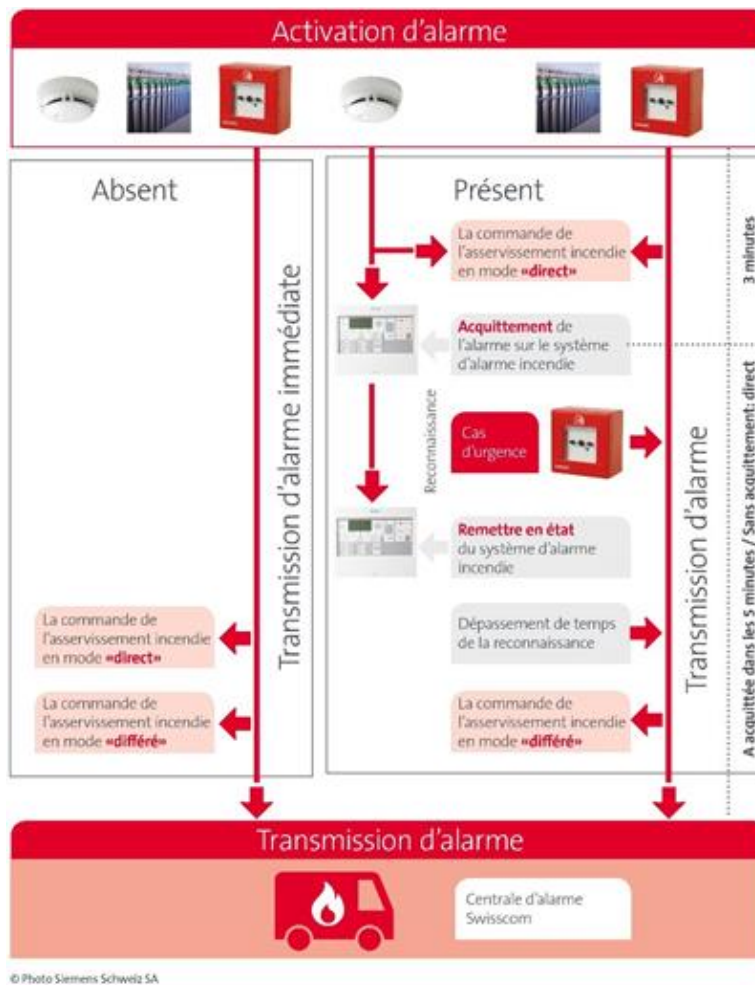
Activation d'alarme

Absent

Transmission d'alarme immédiate

La commande de l'asservissement incendie en mode «direct»

La commande de l'asservissement incendie en mode «différé»

Présent

La commande de l'asservissement incendie en mode «direct»

Acquittement de l'alarme sur le système d'alarme incendie

Reconnaissance

Cas d'urgence

Remettre en état du système d'alarme incendie

Dépassement de temps de la reconnaissance

La commande de l'asservissement incendie en mode «différé»

Transmission d'alarme

3 minutes

A acquittée dans les 5 minutes / Sans acquittement: direct

Transmission d'alarme

Centrale d'alarme Swisscom

© Photo Siemens Schweiz SA